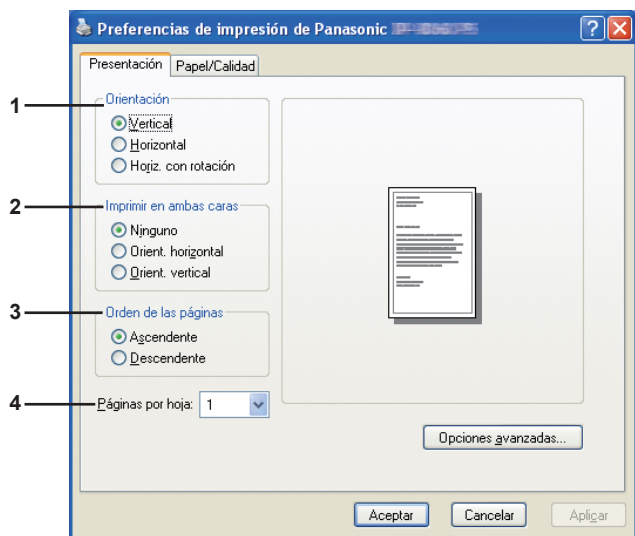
Preferencias de impresión de Panasonic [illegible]

Presentación
Papel/Calidad

1
Orientación
Vertical
Horizontal
Horiz. con rotación

2
Imprimir en ambas caras
Ninguno
Orient. horizontal
Orient. vertical

3
Orden de las páginas
Ascendente
Descendente

4
Páginas por hoja: 1

Opciones avanzadas...

Aceptar
Cancelar
Aplicar